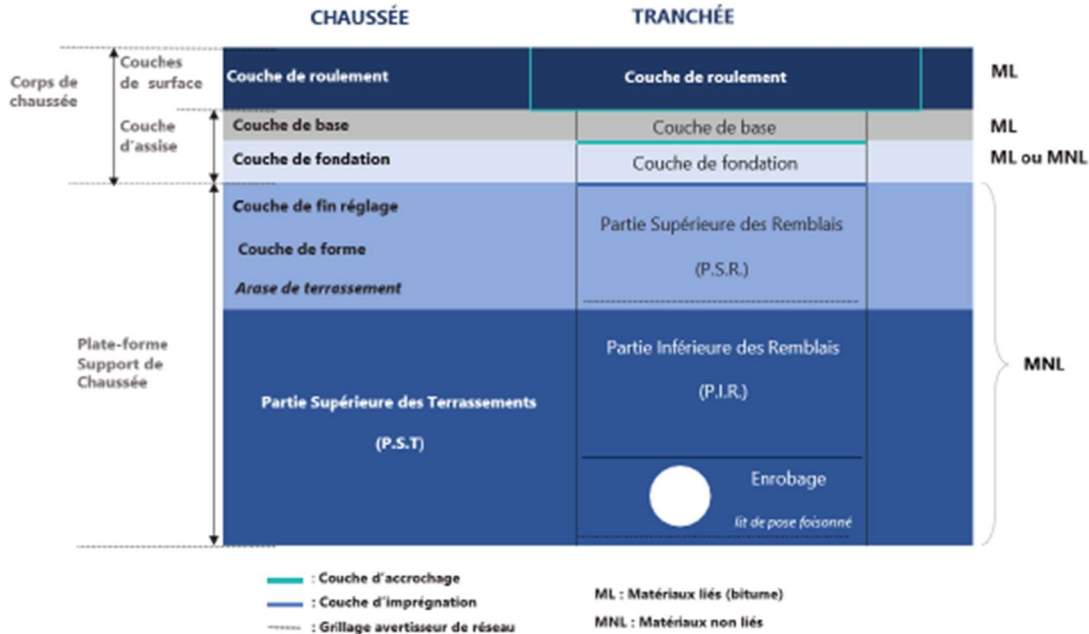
CHAUSSÉE

TRANCHÉE

Corps de chaussée

Couches de surface

Couche d'assise

Plate-forme Support de Chaussée

Couche de roulement

Couche de roulement

ML

Couche de base

Couche de base

ML

Couche de fondation

Couche de fondation

ML ou MNL

Couche de fin réglage

Couche de forme

Arase de terrassement

Partie Supérieure des Remblais

(P.S.R.)

Partie Supérieure des Terrassements

(P.S.T)

Partie Inférieure des Remblais

(P.I.R.)

Enrobage

lit de pose foisonné

MNL

: Couche d'accrochage

: Couche d'imprégnation

: Grillage avertisseur de réseau

ML : Matériaux liés (bitume)

MNL : Matériaux non liés